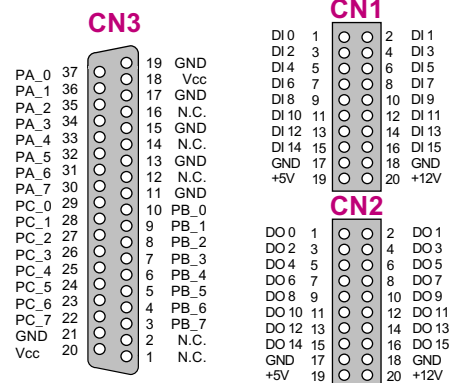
CN3

PA_0 37
PA_1 36
PA_2 35
PA_3 34
PA_4 33
PA_5 32
PA_6 31
PA_7 30
PC_0 29
PC_1 28
PC_2 27
PC_3 26
PC_4 25
PC_5 24
PC_6 23
PC_7 22
GND 21
Vcc 20

19 GND
18 Vcc
17 GND
16 N.C.
15 GND
14 N.C.
13 GND
12 N.C.
11 GND
10 PB_0
9 PB_1
8 PB_2
7 PB_3
6 PB_4
5 PB_5
4 PB_6
3 PB_7
2 N.C.
1 N.C.

CN1

DI 0 1 2 DI 1
DI 2 3 4 DI 3
DI 4 5 6 DI 5
DI 6 7 8 DI 7
DI 8 9 10 DI 9
DI 10 11 12 DI 11
DI 12 13 14 DI 13
DI 14 15 16 DI 15
GND 17 18 GND
+5V 19 20 +12V

CN2

DO 0 1 2 DO 1
DO 2 3 4 DO 3
DO 4 5 6 DO 5
DO 6 7 8 DO 7
DO 8 9 10 DO 9
DO 10 11 12 DO 11
DO 12 13 14 DO 13
DO 14 15 16 DO 15
GND 17 18 GND
+5V 19 20 +12V